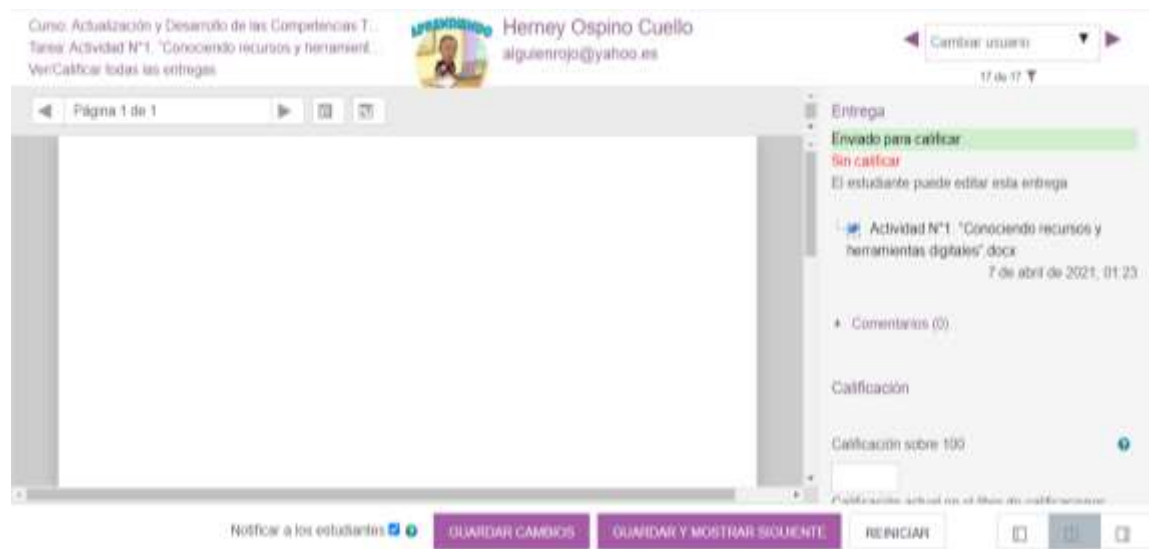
Curso: Actualización y Desarrollo de las Competencias T...
Tarea: Actividad N°1. "Conociendo recursos y herramient...
Ver/Calificar todas las entregas

APRENDIENDO

Herney Ospino Cuello
alguienrojo@yahoo.es

Cambiar usuario
17 de 17

Página 1 de 1

Entrega
Enviado para calificar
Sin calificar
El estudiante puede editar esta entrega

Actividad N°1. "Conociendo recursos y herramientas digitales".docx
7 de abril de 2021, 01:23

Comentarios (0)

Calificación

Calificación sobre 100

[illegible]

Notificar a los estudiantes

GUARDAR CAMBIOS

GUARDAR Y MOSTRAR SIGUIENTE

REINICIAR